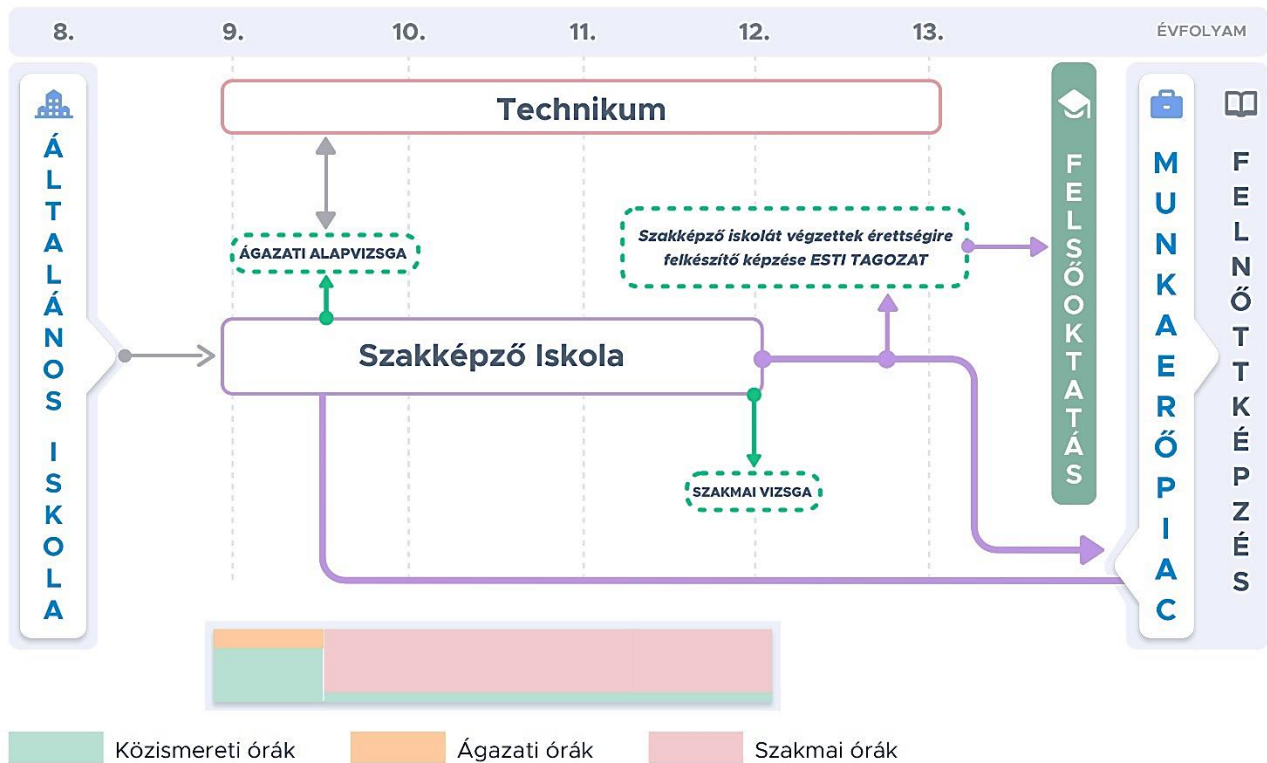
8. 9. 10. 11. 12. 13. ÉVFOLYAM

ÁLTALÁNOS ISKOLA

Technikum

ÁGAZATI ALAPVIZSGA

Szakképző iskolát végzettek érettségire felkészítő képzése ESTI TAGOZAT

Szakképző Iskola

SZAKMAI VIZSGA

FELSŐOKTATÁS

MUNKAERŐPIAC

FELNŐTTKÉPZÉS

Közismereti órák
Ágazati órák
Szakmai órák